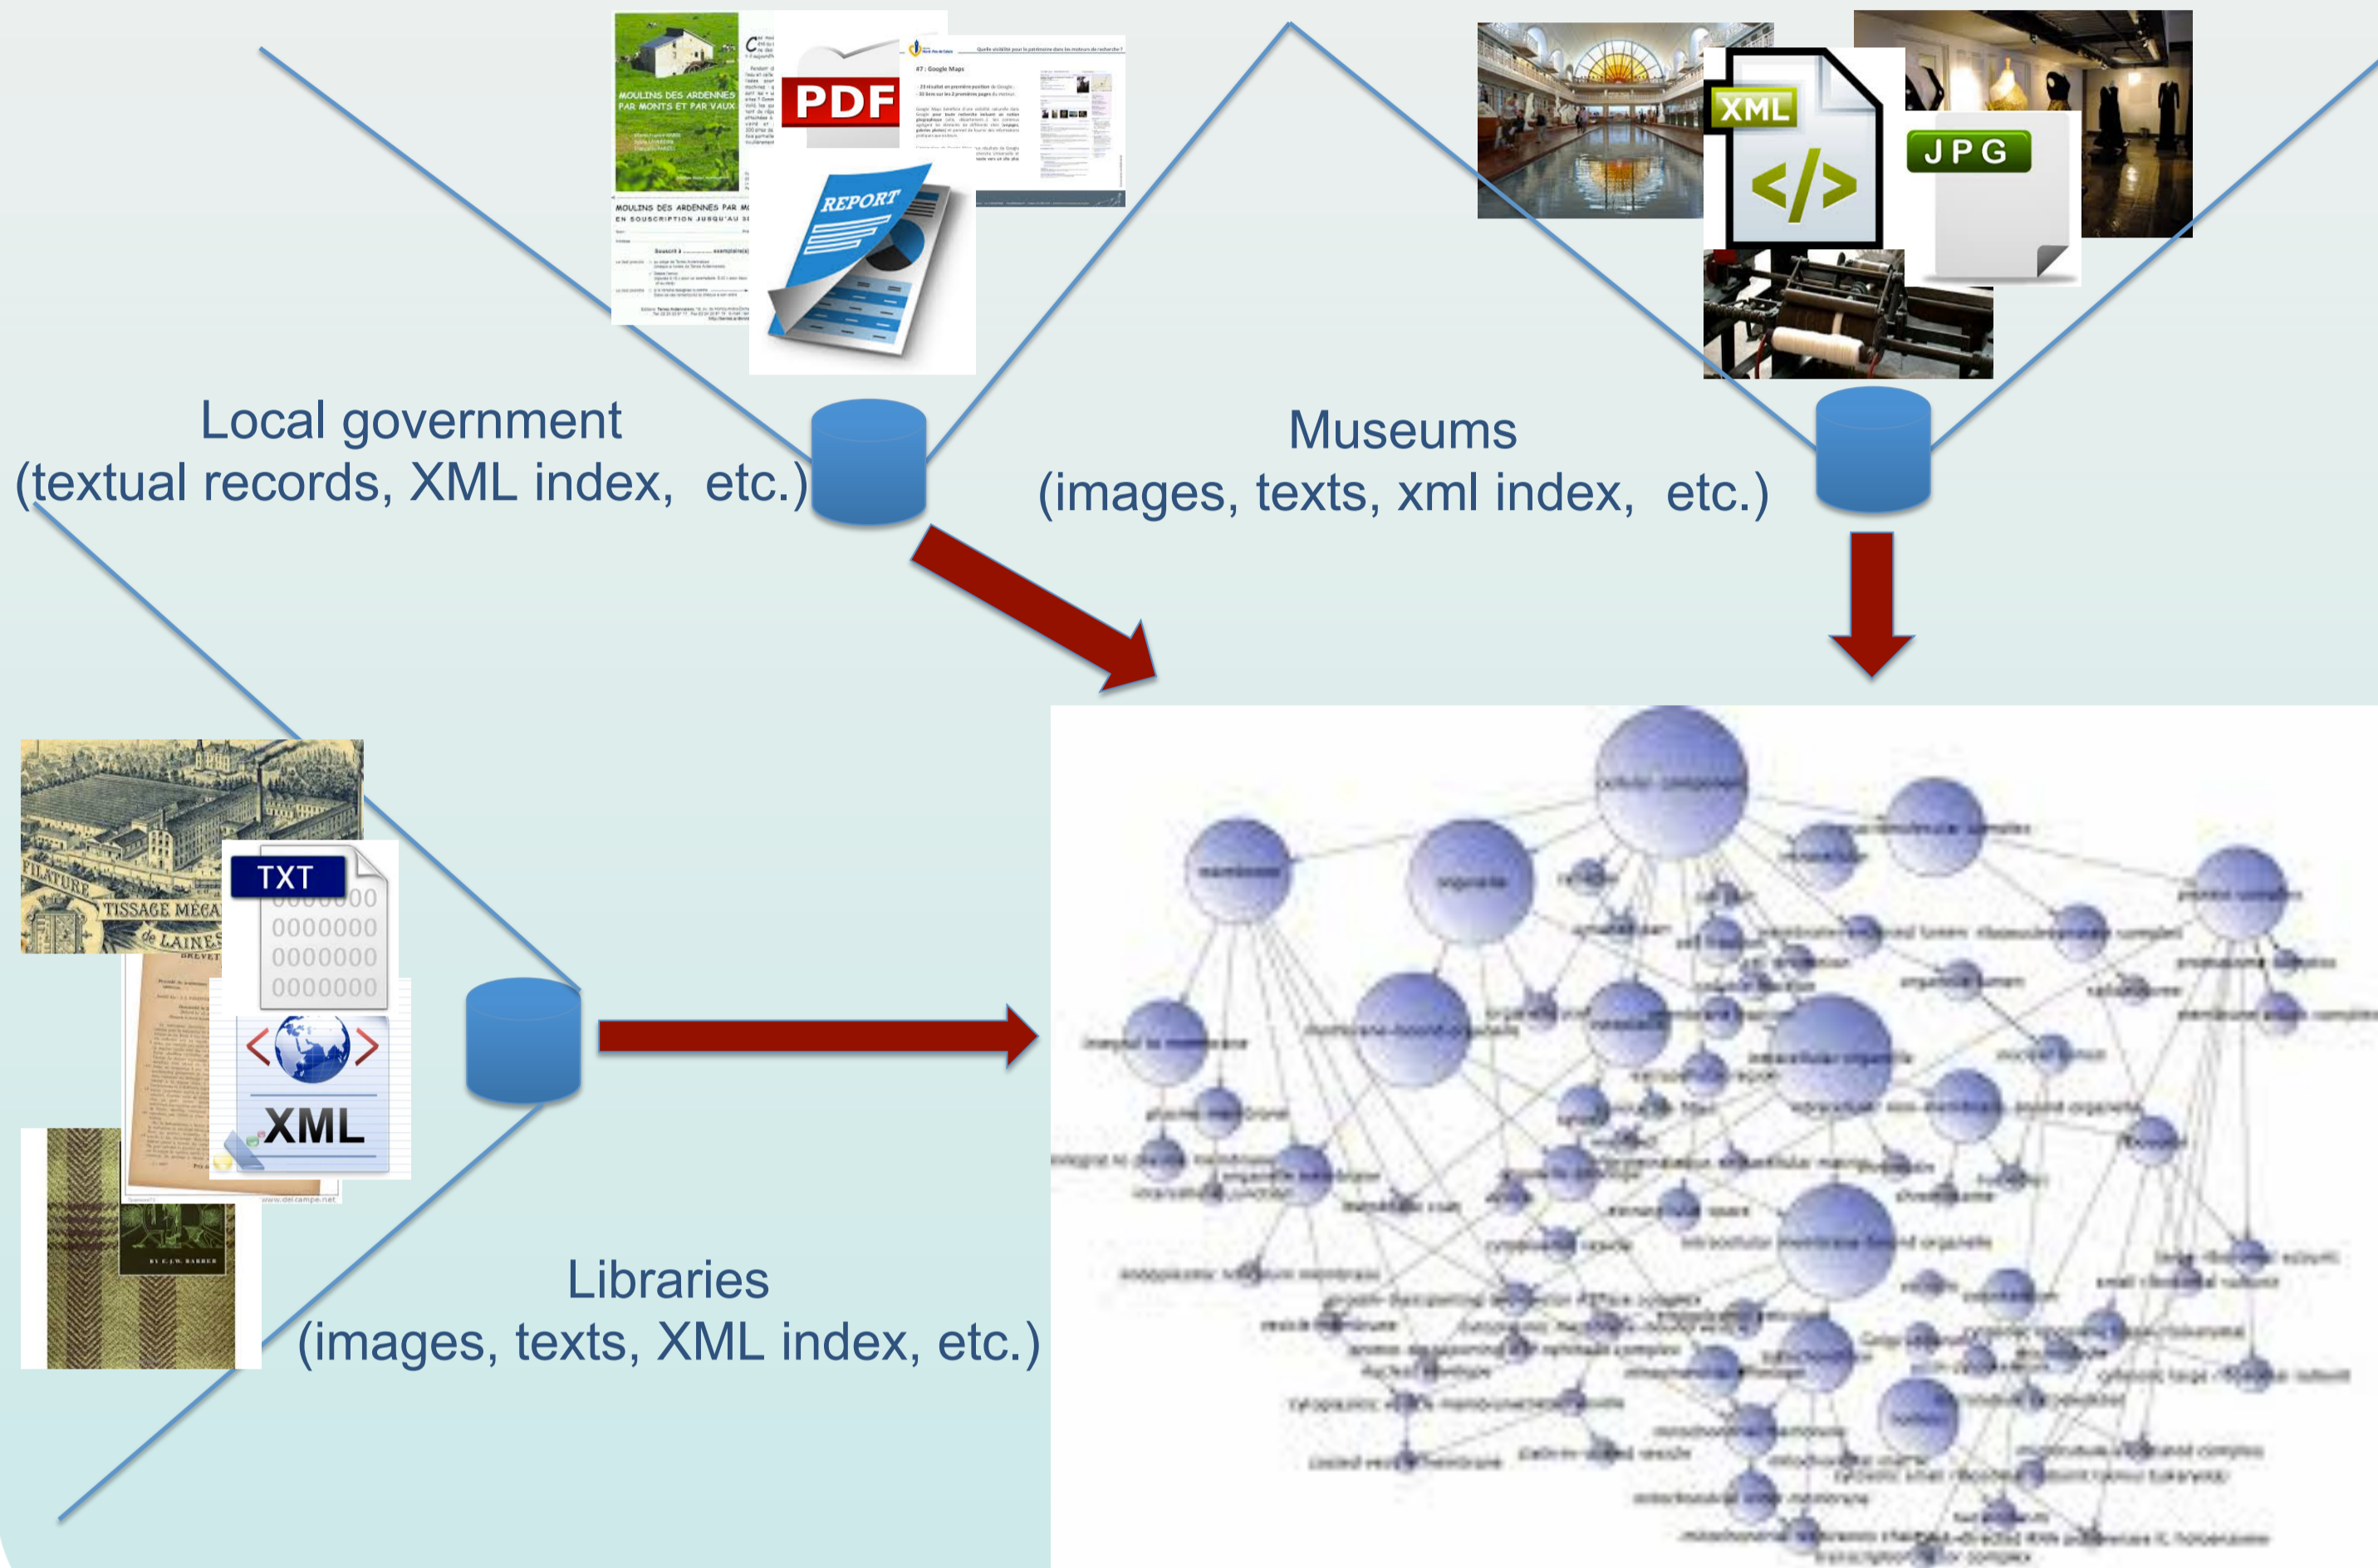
MOULINS DES ARDENNES PAR MONTS ET PAR VAUX

PDF

REPORT

#7 : Google Maps

XML

JPG

Local government
(textual records, XML index, etc.)

Museums
(images, texts, xml index, etc.)

FILATURE
TISSAGE MÉCA
de LAINES

TXT
0000000
0000000
0000000
0000000

XML

Libraries
(images, texts, XML index, etc.)

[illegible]